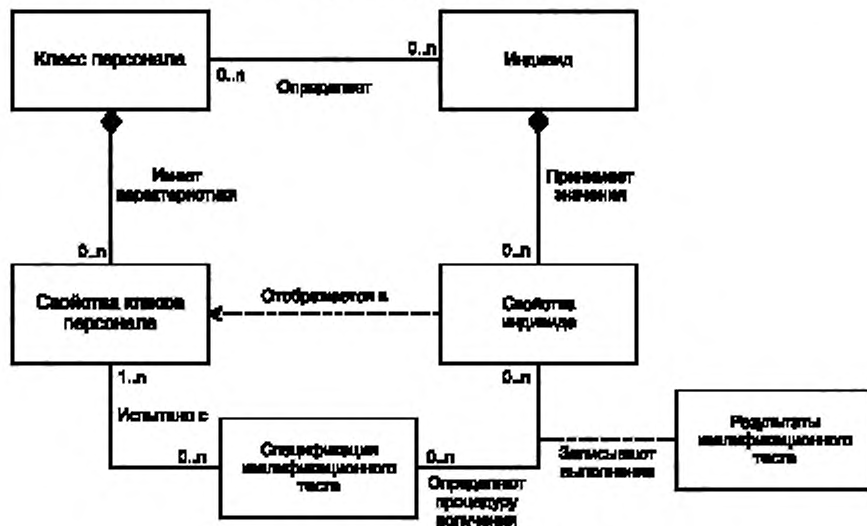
Класс персонала

0..n

0..n

Индивид

Определяет

Имеет характеристики

Принимает значения

0..n

0..n

Свойства класса персонала

Отображаются в

Свойства индивида

1..n

0..n

Испытано с

0..n

Спецификация квалификационного теста

0..n

Определяют процедуру получения

Записывают выполнение

Результаты квалификационного теста